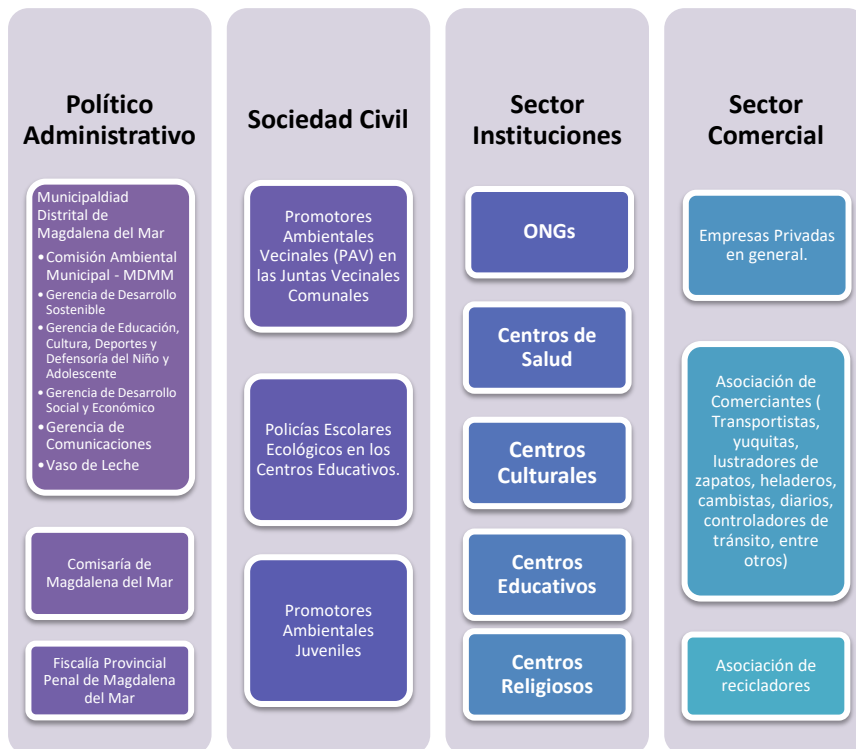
Político Administrativo

Municipaldiad Distrital de Magdalena del Mar
• Comisión Ambiental Municipal - MDMM
• Gerencia de Desarrollo Sostenible
• Gerencia de Educación, Cultura, Deportes y Defensoría del Niño y Adolescente
• Gerencia de Desarrollo Social y Económico
• Gerencia de Comunicaciones
• Vaso de Leche

Comisaría de Magdalena del Mar

Fiscalía Provincial Penal de Magdalena del Mar

Sociedad Civil

Promotores Ambientales Vecinales (PAV) en las Juntas Vecinales Comunales

Policías Escolares Ecológicos en los Centros Educativos.

Promotores Ambientales Juveniles

Sector Instituciones

ONGs

Centros de Salud

Centros Culturales

Centros Educativos

Centros Religiosos

Sector Comercial

Empresas Privadas en general.

Asociación de Comerciantes ( Transportistas, yuquitas, lustradores de zapatos, heladeros, cambistas, diarios, controladores de tránsito, entre otros)

Asociación de recicladores